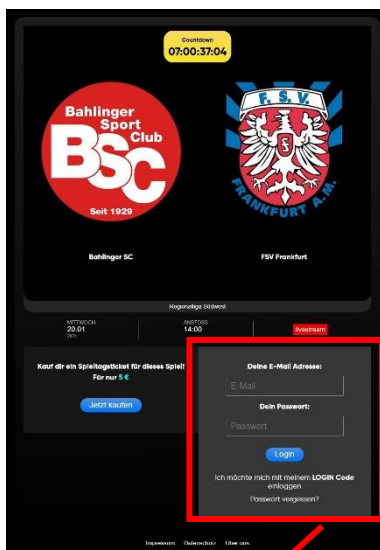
Countdown
07:00:37:04

Bahlinger Sport Club
BSC
Seit 1929

F.S.V.
FRANKFURT A.M.

Bahlinger SC

FSV Frankfurt

Regionalliga Südwest

MITTWOCH
20.01
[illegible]

ANSTOSS
14:00

livestream

Kauf dir ein Spieltagsticket für dieses Spiel
Für nur 5 €

Jetzt kaufen

Deine E-Mail Adresse:

E-Mail

Dein Passwort:

Passwort

Login

Ich möchte mich mit meinem LOGIN Code einloggen

Passwort vergessen?

Impressum Datenschutz Über uns